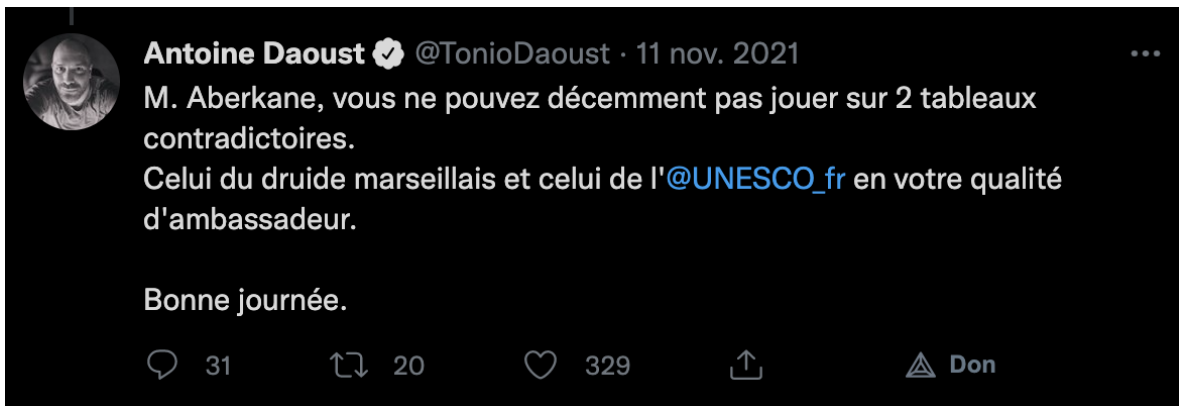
Antoine Daoust @TonioDaoust · 11 nov. 2021

M. Aberkane, vous ne pouvez décemment pas jouer sur 2 tableaux contradictoires.
Celui du druide marseillais et celui de l'@UNESCO_fr en votre qualité d'ambassadeur.

Bonne journée.

31 20 329 Don